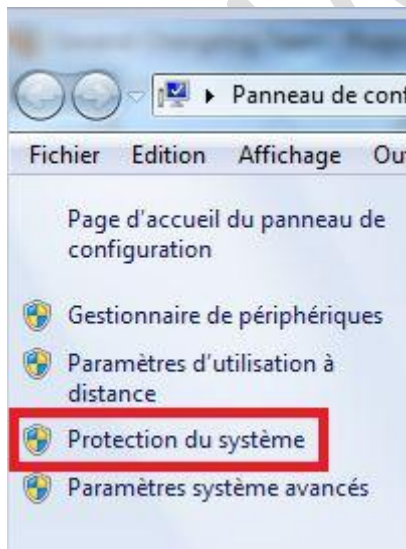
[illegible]

▸ Panneau de con

Fichier Edition Affichage Ou

Page d'accueil du panneau de configuration

Gestionnaire de périphériques

Paramètres d'utilisation à distance

Protection du système

Paramètres système avancés